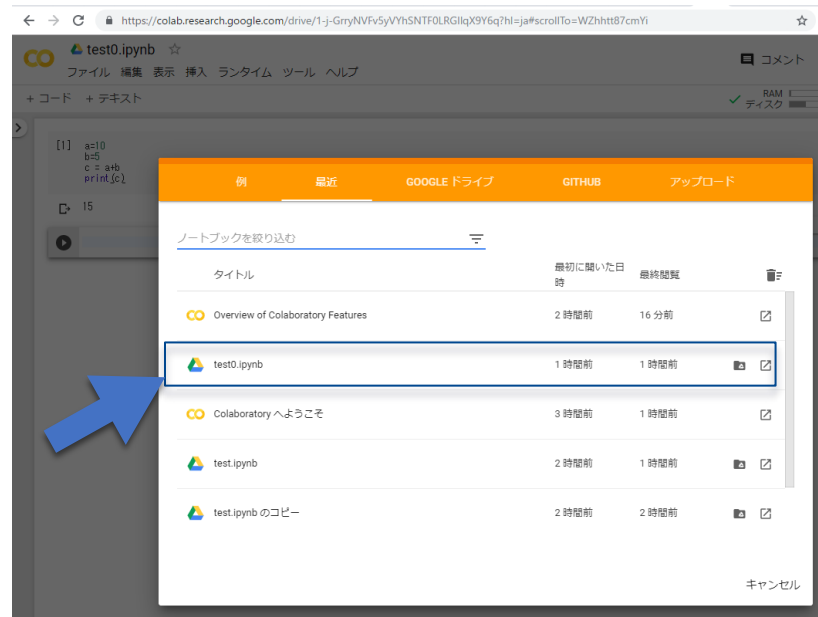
https://colab.research.google.com/drive/1-j-GrryNVFv5yVYhSNTF0LRGIlqX9Y6q?hl=ja#scrollTo=WZhhtt87cmYi

CO test0.ipynb ☆

ファイル 編集 表示 挿入 ランタイム ツール ヘルプ

コメント

+ コード + テキスト

RAM
ディスク

[1] a=10
b=5
c = a+b
print(c)

15

例 | 最近 | GOOGLE ドライブ | GITHUB | アップロード

ノートブックを絞り込む

| タイトル | 最初に開いた日時 | 最終閲覧 |
|---|---|---|
| Overview of Colaboratory Features | 2 時間前 | 16 分前 |
| test0.ipynb | 1 時間前 | 1 時間前 |
| Colaboratory へようこそ | 3 時間前 | 1 時間前 |
| test.ipynb | 2 時間前 | 1 時間前 |
| test.ipynb のコピー | 2 時間前 | 2 時間前 |

キャンセル